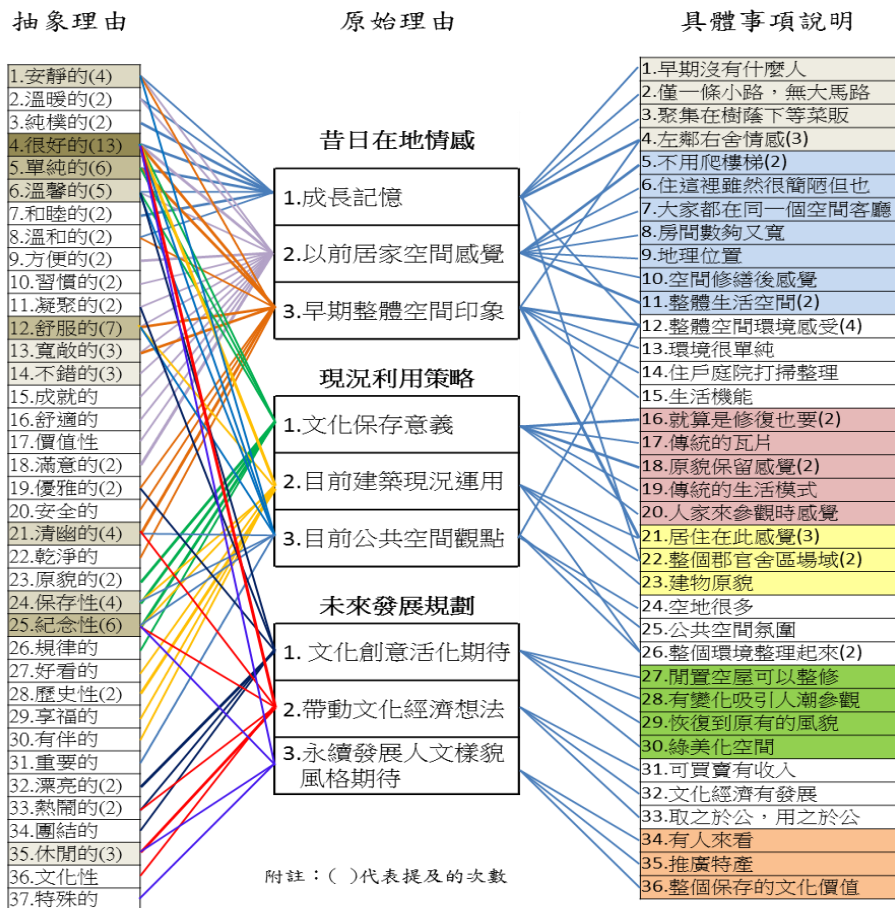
抽象理由

原始理由

具體事項說明

1.安靜的(4)
2.溫暖的(2)
3.純樸的(2)
4.很好的(13)
5.單純的(6)
6.溫馨的(5)
7.和睦的(2)
8.溫和的(2)
9.方便的(2)
10.習慣的(2)
11.凝聚的(2)
12.舒服的(7)
13.寬敞的(3)
14.不錯的(3)
15.成就的
16.舒適的
17.價值性
18.滿意的(2)
19.優雅的(2)
20.安全的
21.清幽的(4)
22.乾淨的
23.原貌的(2)
24.保存性(4)
25.紀念性(6)
26.規律的
27.好看的
28.歷史性(2)
29.享福的
30.有伴的
31.重要的
32.漂亮的(2)
33.熱鬧的(2)
34.團結的
35.休閒的(3)
36.文化性
37.特殊的

昔日在地情感

1.成長記憶

2.以前居家空間感覺

3.早期整體空間印象

現況利用策略

1.文化保存意義

2.目前建築現況運用

3.目前公共空間觀點

未來發展規劃

1. 文化創意活化期待

2.帶動文化經濟想法

3.永續發展人文樣貌風格期待

附註：( )代表提及的次數

1.早期沒有什麼人
2.僅一條小路，無大馬路
3.聚集在樹蔭下等菜販
4.左鄰右舍情感(3)
5.不用爬樓梯(2)
6.住這裡雖然很簡陋但也
7.大家都在同一個空間客廳
8.房間數夠又寬
9.地理位置
10.空間修繕後感覺
11.整體生活空間(2)
12.整體空間環境感受(4)
13.環境很單純
14.住戶庭院打掃整理
15.生活機能
16.就算是修復也要(2)
17.傳統的瓦片
18.原貌保留感覺(2)
19.傳統的生活模式
20.人家來參觀時感覺
21.居住在此感覺(3)
22.整個郡官舍區場域(2)
23.建物原貌
24.空地很多
25.公共空間氛圍
26.整個環境整理起來(2)
27.閒置空屋可以整修
28.有變化吸引人潮參觀
29.恢復到原有的風貌
30.綠美化空間
31.可買賣有收入
32.文化經濟有發展
33.取之於公，用之於公
34.有人來看
35.推廣特產
36.整個保存的文化價值